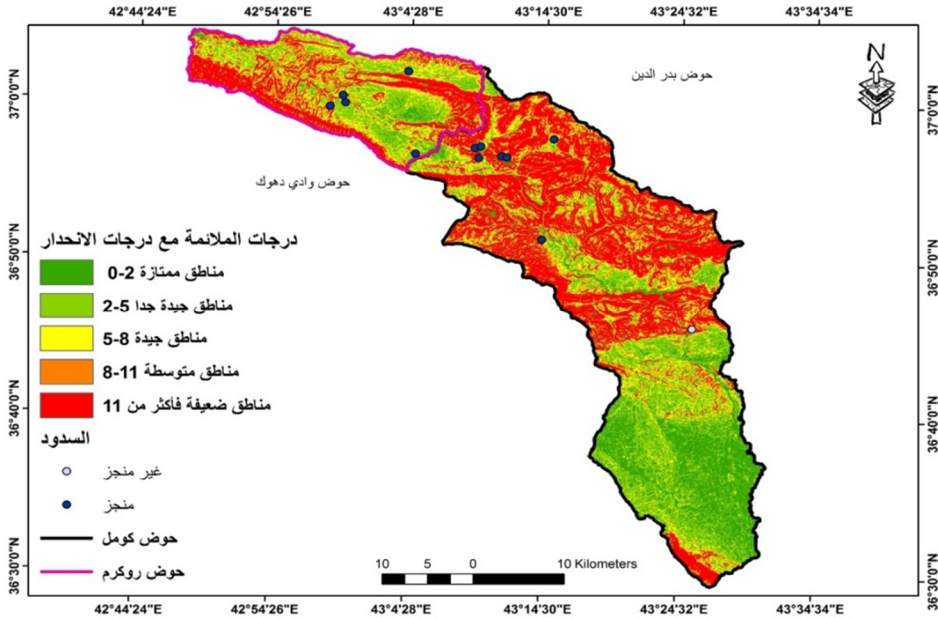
42°44'24"E 42°54'26"E 43°4'28"E 43°14'30"E 43°24'32"E 43°34'34"E

N

37°0'0"N
36°50'0"N
36°40'0"N
36°30'0"N

حوض بدر الدين

حوض وادي دهوك

درجات الملائمة مع درجات الانحدار
مناطق ممتازة 2-0
مناطق جيدة جدا 5-2
مناطق جيدة 8-5
مناطق متوسطة 11-8
مناطق ضعيفة فأكثر من 11

السدود
غير منجز
منجز

حوض كومل
حوض روكرم

10 5 0 10 Kilometers

42°44'24"E 42°54'26"E 43°4'28"E 43°14'30"E 43°24'32"E 43°34'34"E

37°0'0"N
36°50'0"N
36°40'0"N
36°30'0"N